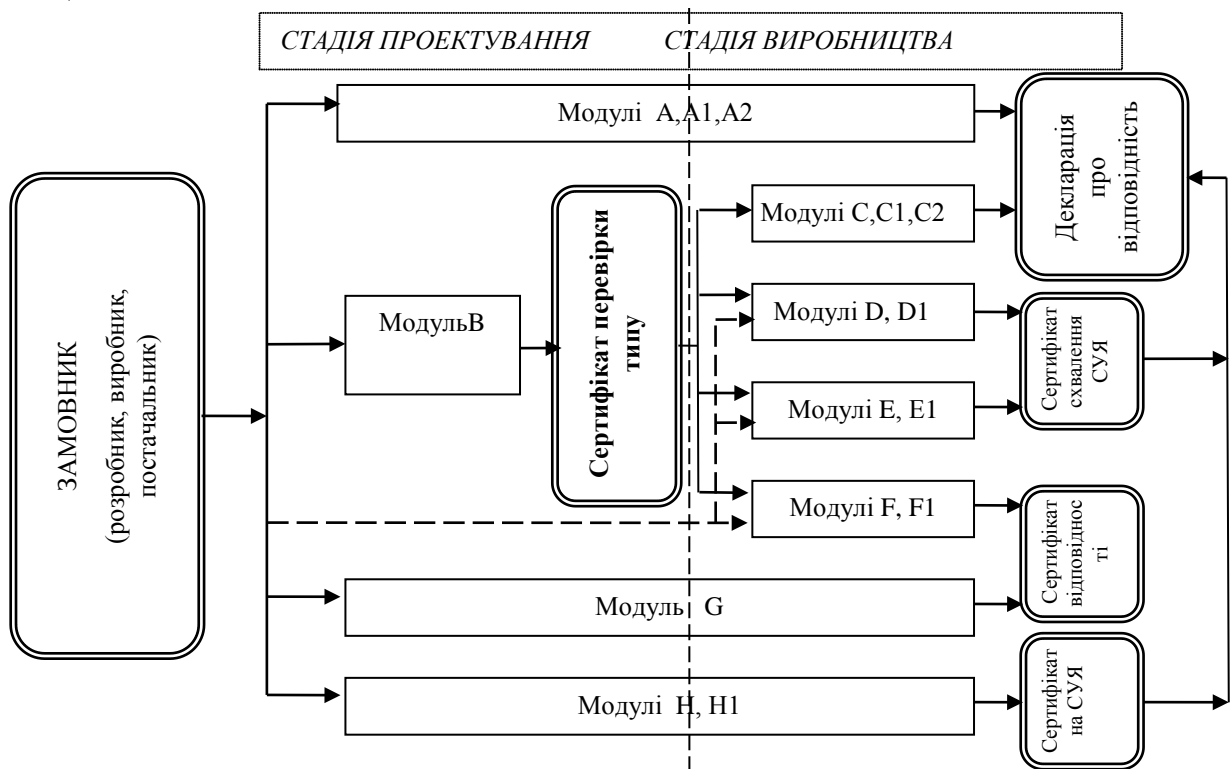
СТАДІЯ ПРОЕКТУВАННЯ СТАДІЯ ВИРОБНИЦТВА

ЗАМОВНИК (розробник, виробник, постачальник)

Модулі A,A1,A2

Декларація про відповідність

МодульВ

Сертифікат перевірки типу

Модулі C,C1,C2

Модулі D, D1

Сертифікат схвалення СУЯ

Модулі E, E1

Модулі F, F1

Сертифікат відповідності

Модуль G

Модулі H, H1

Сертифікат на СУЯ